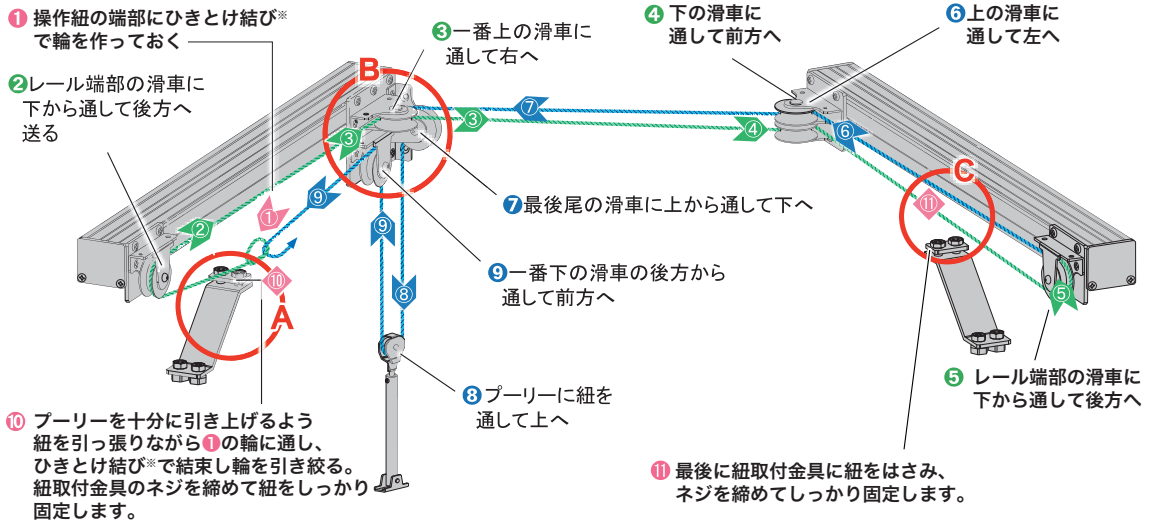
❶ 操作紐の端部にひきとけ結び※で輪を作っておく

❷レール端部の滑車に下から通して後方へ送る

❸一番上の滑車に通して右へ

❹ 下の滑車に通して前方へ

❻ 上の滑車に通して左へ

B

③

⑦

③

④

⑥

①

②

⑨

⑩

A

⑨

⑧

C

⑪

⑤

❼最後尾の滑車に上から通して下へ

❾一番下の滑車の後方から通して前方へ

❽プーリーに紐を通して上へ

❺ レール端部の滑車に下から通して後方へ

❿ プーリーを十分に引き上げるよう紐を引っ張りながら❶の輪に通し、ひきとけ結び※で結束し輪を引き絞る。紐取付金具のネジを締めて紐をしっかり固定します。

⓫ 最後に紐取付金具に紐をはさみ、ネジを締めてしっかり固定します。